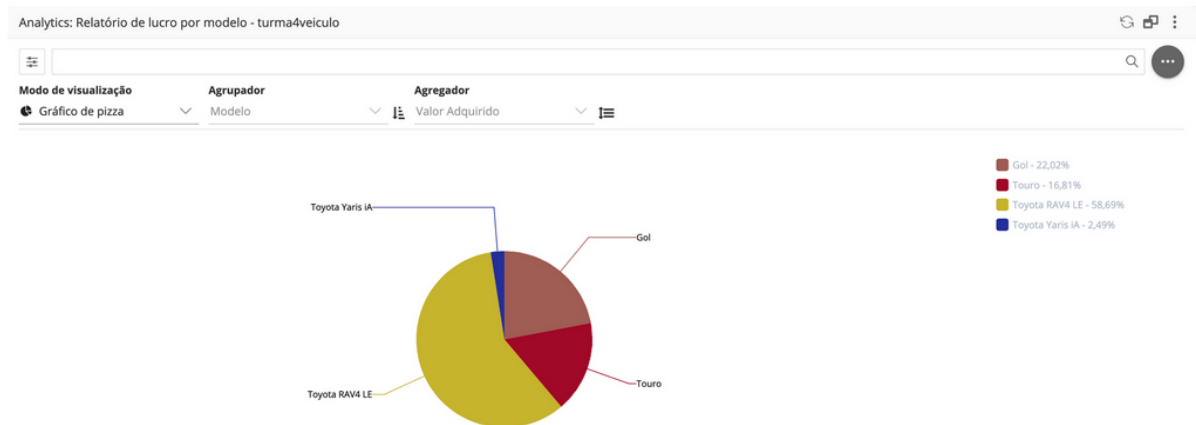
Analytics: Relatório de lucro por modelo - turma4veiculo

Modo de visualização
Gráfico de pizza

Agrupador
Modelo

Agregador
Valor Adquirido

Gol - 22,02%
Touro - 16,81%
Toyota RAV4 LE - 58,69%
Toyota Yaris iA - 2,49%

Toyota Yaris iA
Gol
Touro
Toyota RAV4 LE